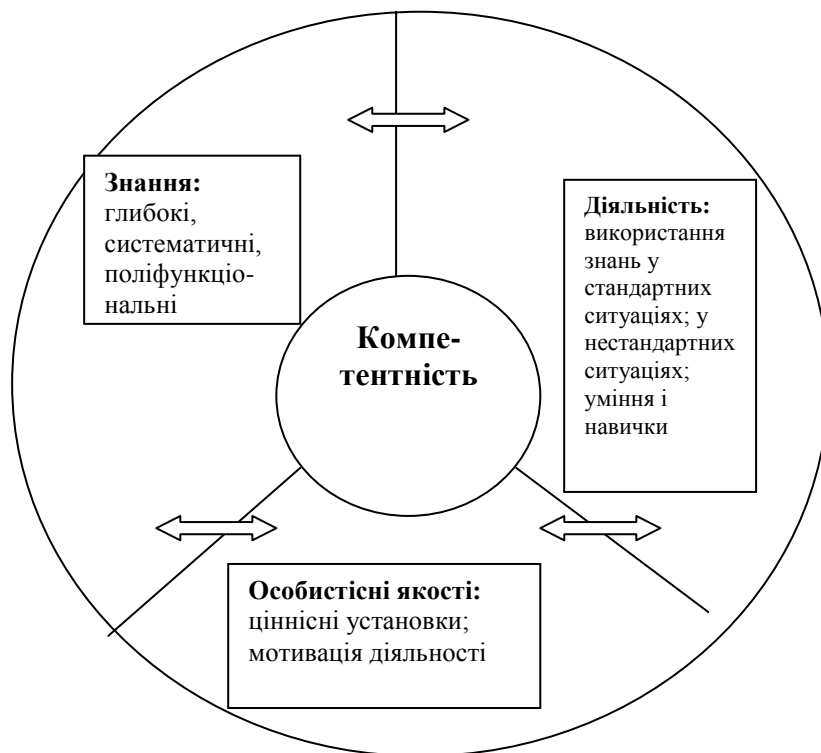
**Знання:** глибокі, систематичні, поліфункціональні

**Діяльність:** використання знань у стандартних ситуаціях; у нестандартних ситуаціях; уміння і навички

**Компетентність**

**Особистісні якості:** ціннісні установки; мотивація діяльності